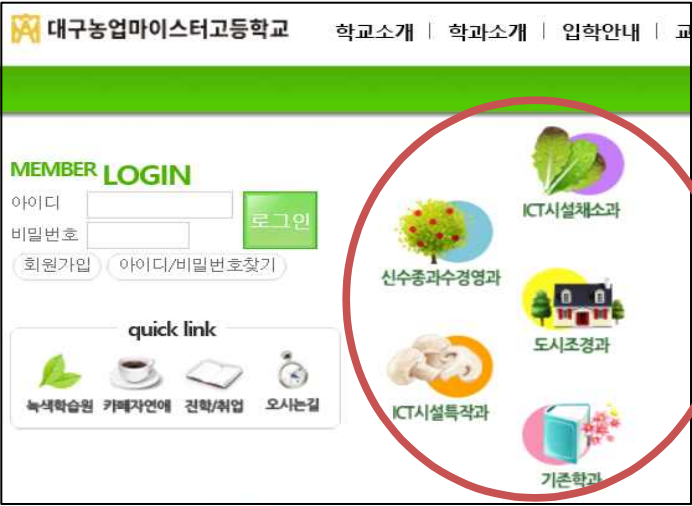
대구농업마이스터고등학교

학교소개 | 학과소개 | 입학안내 | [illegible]

MEMBER LOGIN

아이디

비밀번호

로그인

회원가입 아이디/비밀번호찾기

quick link

녹색학습원 카페자연애 진학/취업 오시는길

ICT시설채소과

신수종과수경영과

도시조경과

ICT시설특작과

기존학과